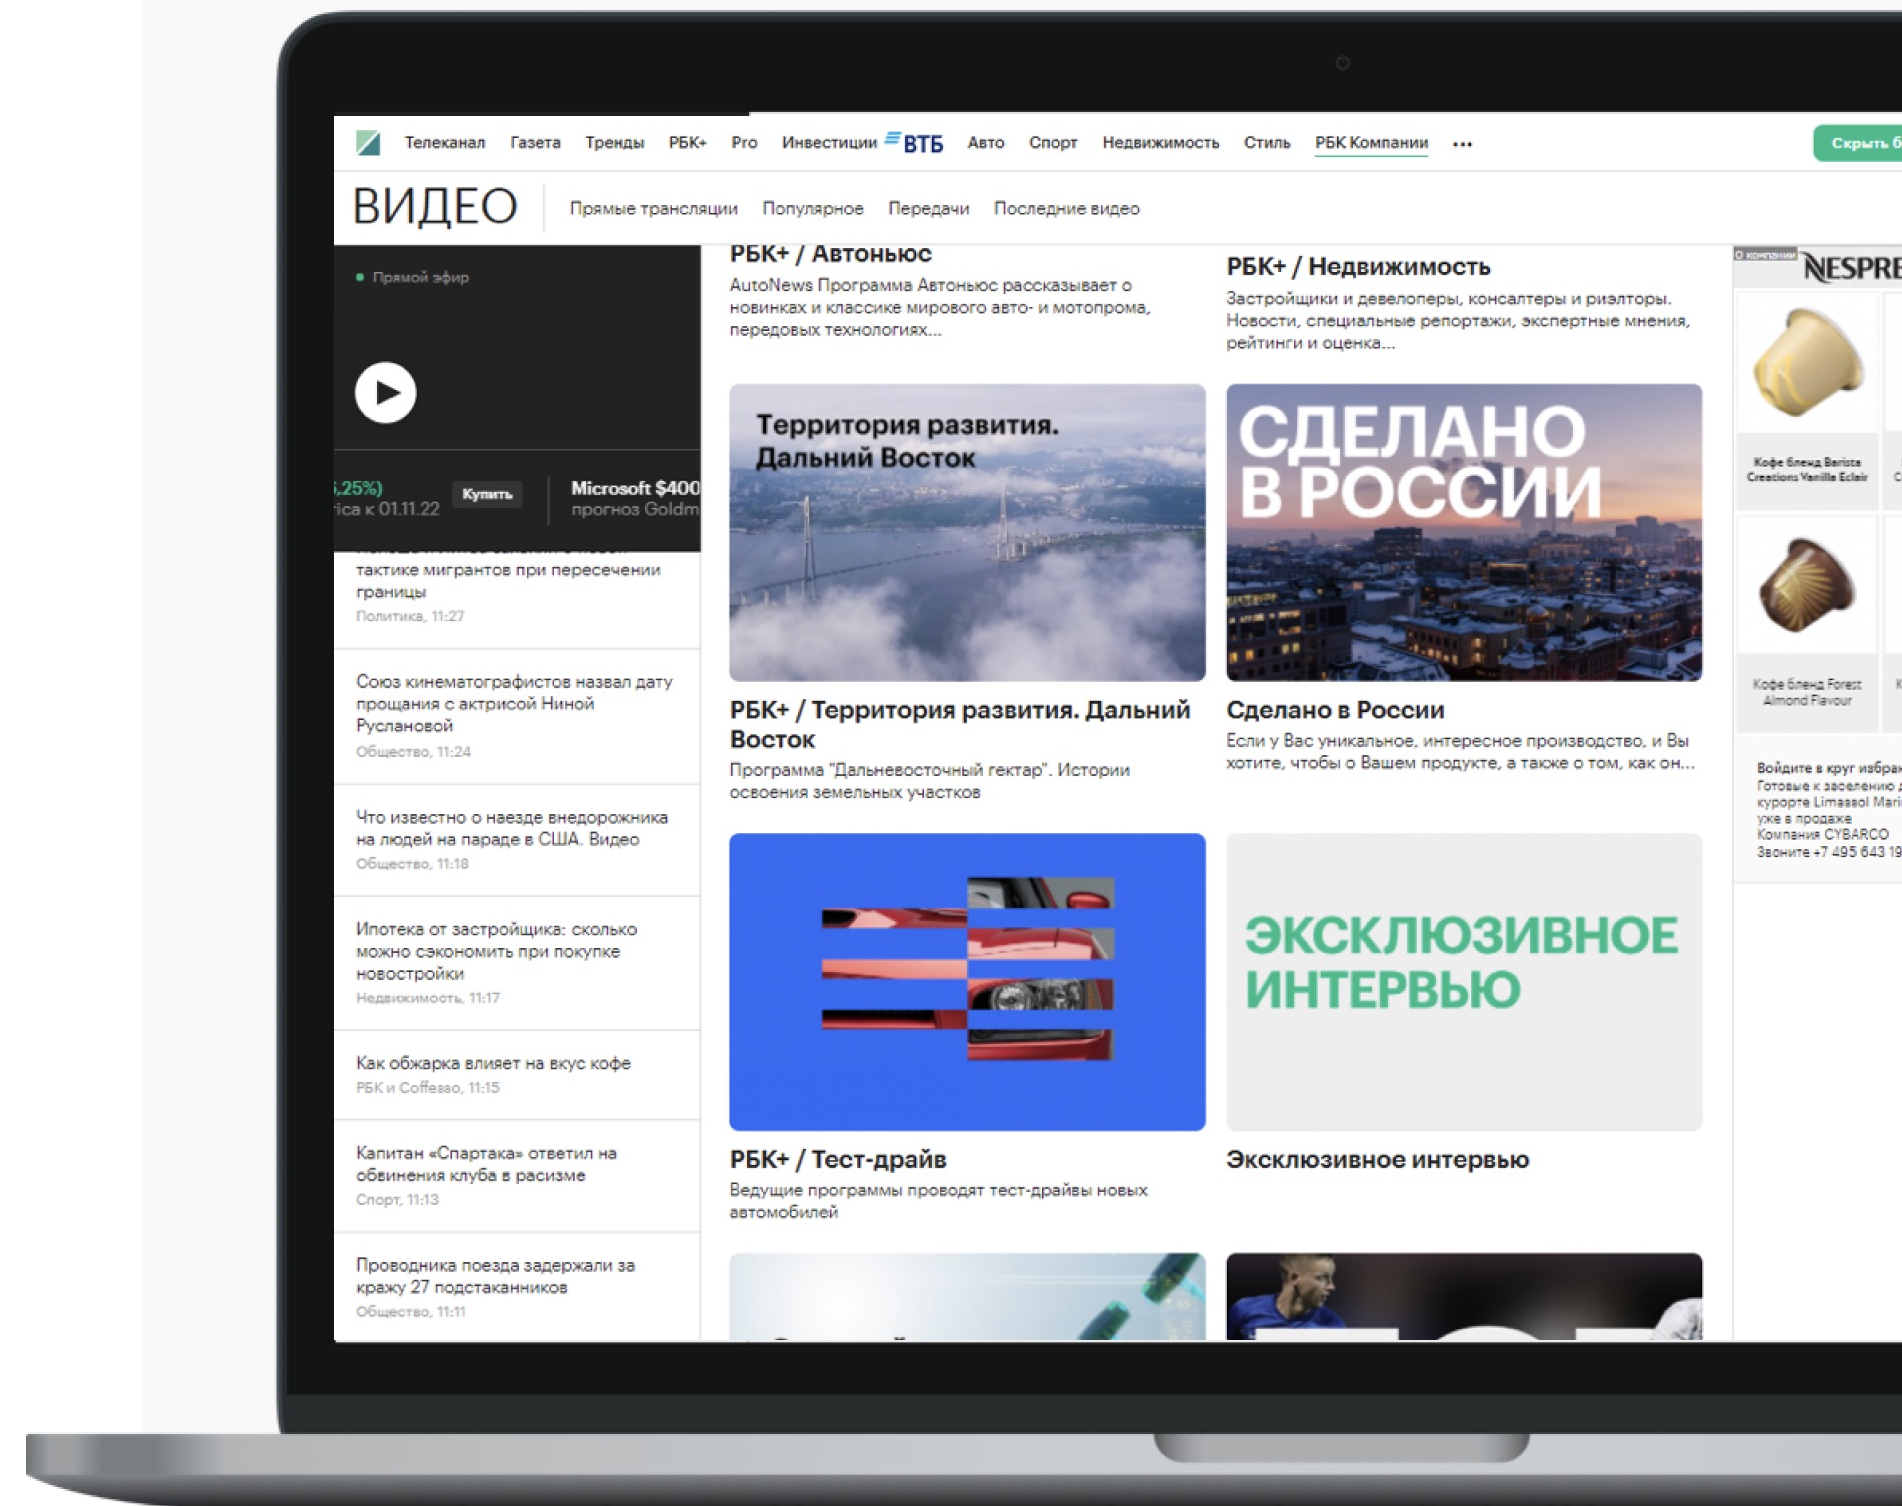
Телеканал Газета Тренды РБК+ Pro Инвестиции ВТБ Авто Спорт Недвижимость Стиль РБК Компании ··· Скрыть б

ВИДЕО Прямые трансляции Популярное Передачи Последние видео

Прямой эфир

,25%) ica к 01.11.22 Купить Microsoft $400 прогноз Goldm

тактике мигрантов при пересечении границы
Политика, 11:27

Союз кинематографистов назвал дату прощания с актрисой Ниной Руслановой
Общество, 11:24

Что известно о наезде внедорожника на людей на параде в США. Видео
Общество, 11:18

Ипотека от застройщика: сколько можно сэкономить при покупке новостройки
Недвижимость, 11:17

Как обжарка влияет на вкус кофе
РБК и Coffesso, 11:15

Капитан «Спартака» ответил на обвинения клуба в расизме
Спорт, 11:13

Проводника поезда задержали за кражу 27 подстаканников
Общество, 11:11

РБК+ / Автоньюс
AutoNews Программа Автоньюс рассказывает о новинках и классике мирового авто- и мотопрома, передовых технологиях...

РБК+ / Недвижимость
Застройщики и девелоперы, консалтеры и риэлторы. Новости, специальные репортажи, экспертные мнения, рейтинги и оценка...

Территория развития. Дальний Восток

СДЕЛАНО В РОССИИ

РБК+ / Территория развития. Дальний Восток
Программа "Дальневосточный гектар". Истории освоения земельных участков

Сделано в России
Если у Вас уникальное, интересное производство, и Вы хотите, чтобы о Вашем продукте, а также о том, как он...

ЭКСКЛЮЗИВНОЕ ИНТЕРВЬЮ

РБК+ / Тест-драйв
Ведущие программы проводят тест-драйвы новых автомобилей

Эксклюзивное интервью

О компании NESPRE

Кофе бленд Barista Creations Vanilla Eclair

Кофе бленд Forest Almond Flavour

Войдите в круг избран
Готовые к заселению
курорте Limassol Mari
уже в продаже
Компания CYBARCO
Звоните +7 495 643 19